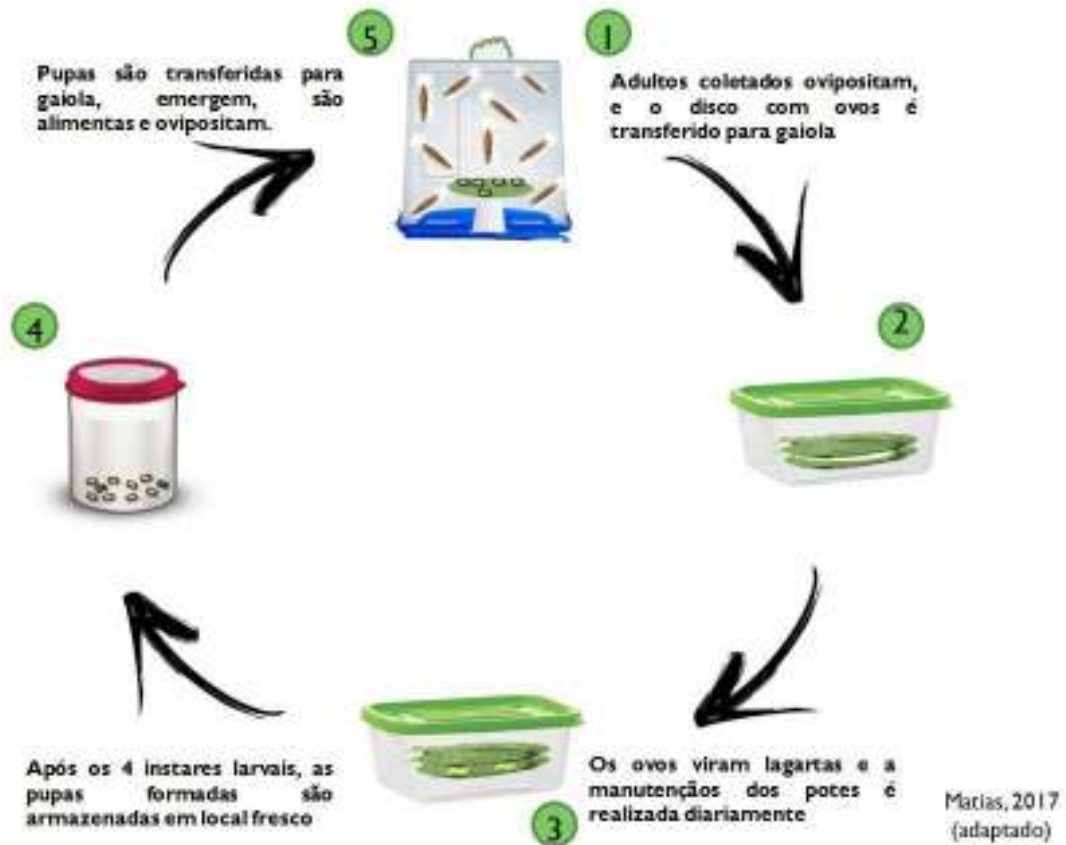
5

Pupas são transferidas para gaiola, emergem, são alimentas e ovipositam.

1

Adultos coletados ovipositam, e o disco com ovos é transferido para gaiola

2

4

Após os 4 instares larvais, as pupas formadas são armazenadas em local fresco

3

Os ovos viram lagartas e a manutenções dos potes é realizada diariamente

Matias, 2017 (adaptado)